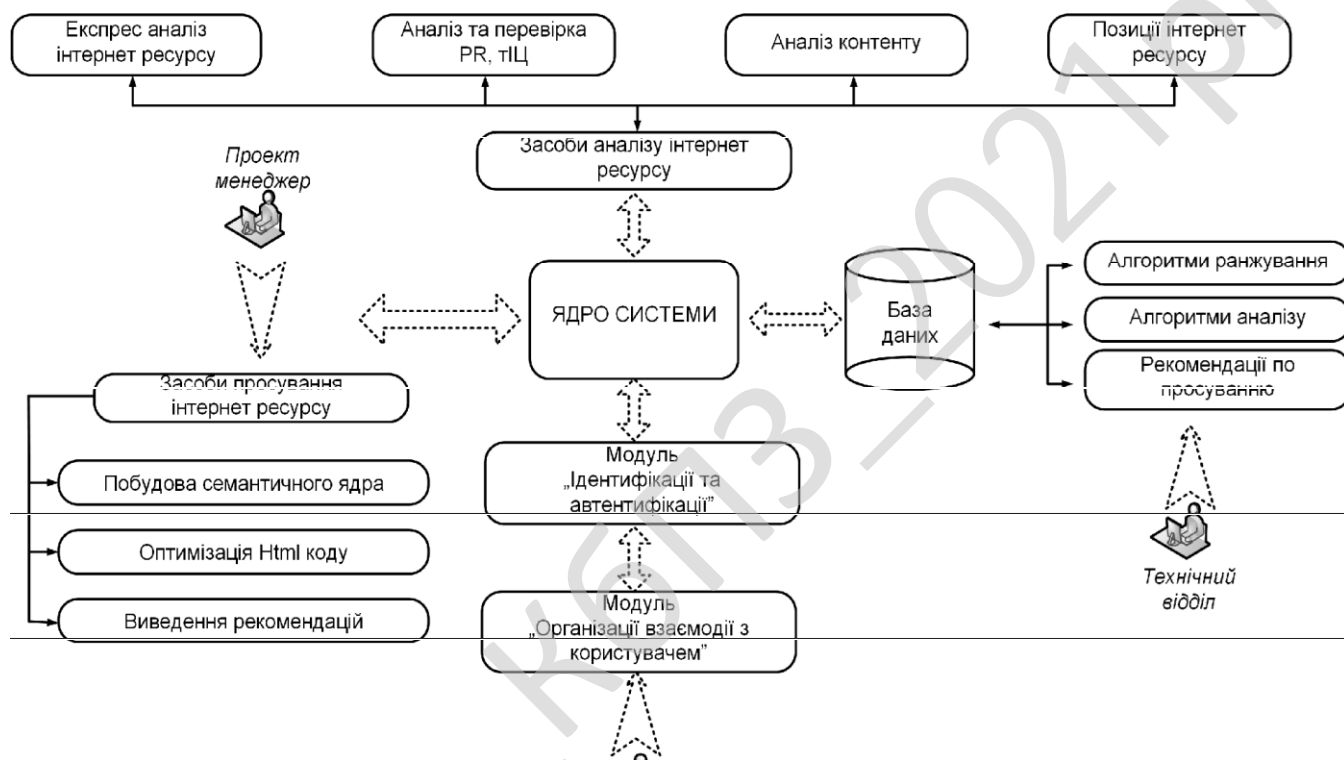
Експрес аналіз інтернет ресурсу

Аналіз та перевірка PR, тІЦ

Аналіз контенту

Позиції інтернет ресурсу

Засоби аналізу інтернет ресурсу

Проект менеджер

ЯДРО СИСТЕМИ

База даних

Алгоритми ранжування

Алгоритми аналізу

Рекомендації по просуванню

Засоби просування інтернет ресурсу

Побудова семантичного ядра

Оптимізація Html коду

Виведення рекомендацій

Модуль „Ідентифікації та автентифікації"

Модуль „Організації взаємодії з користувачем"

Технічний відділ

КбІ3-2021